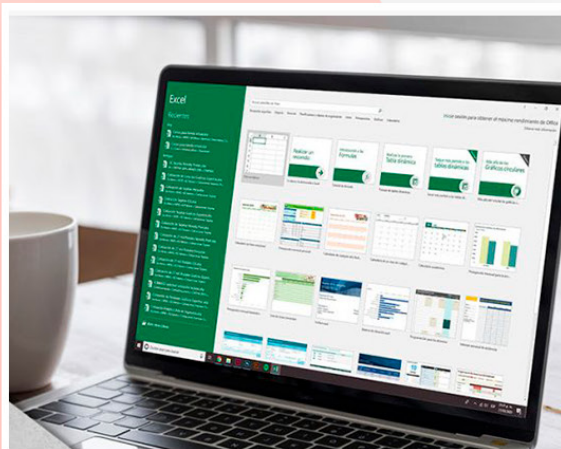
Excel

Recientes

Realizar un recorrido

Introducción a las Fórmulas

Tabla dinámica

Más allá de las tablas dinámicas

Gráficos circulares

Iniciar sesión para obtener el máximo rendimiento de Office

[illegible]